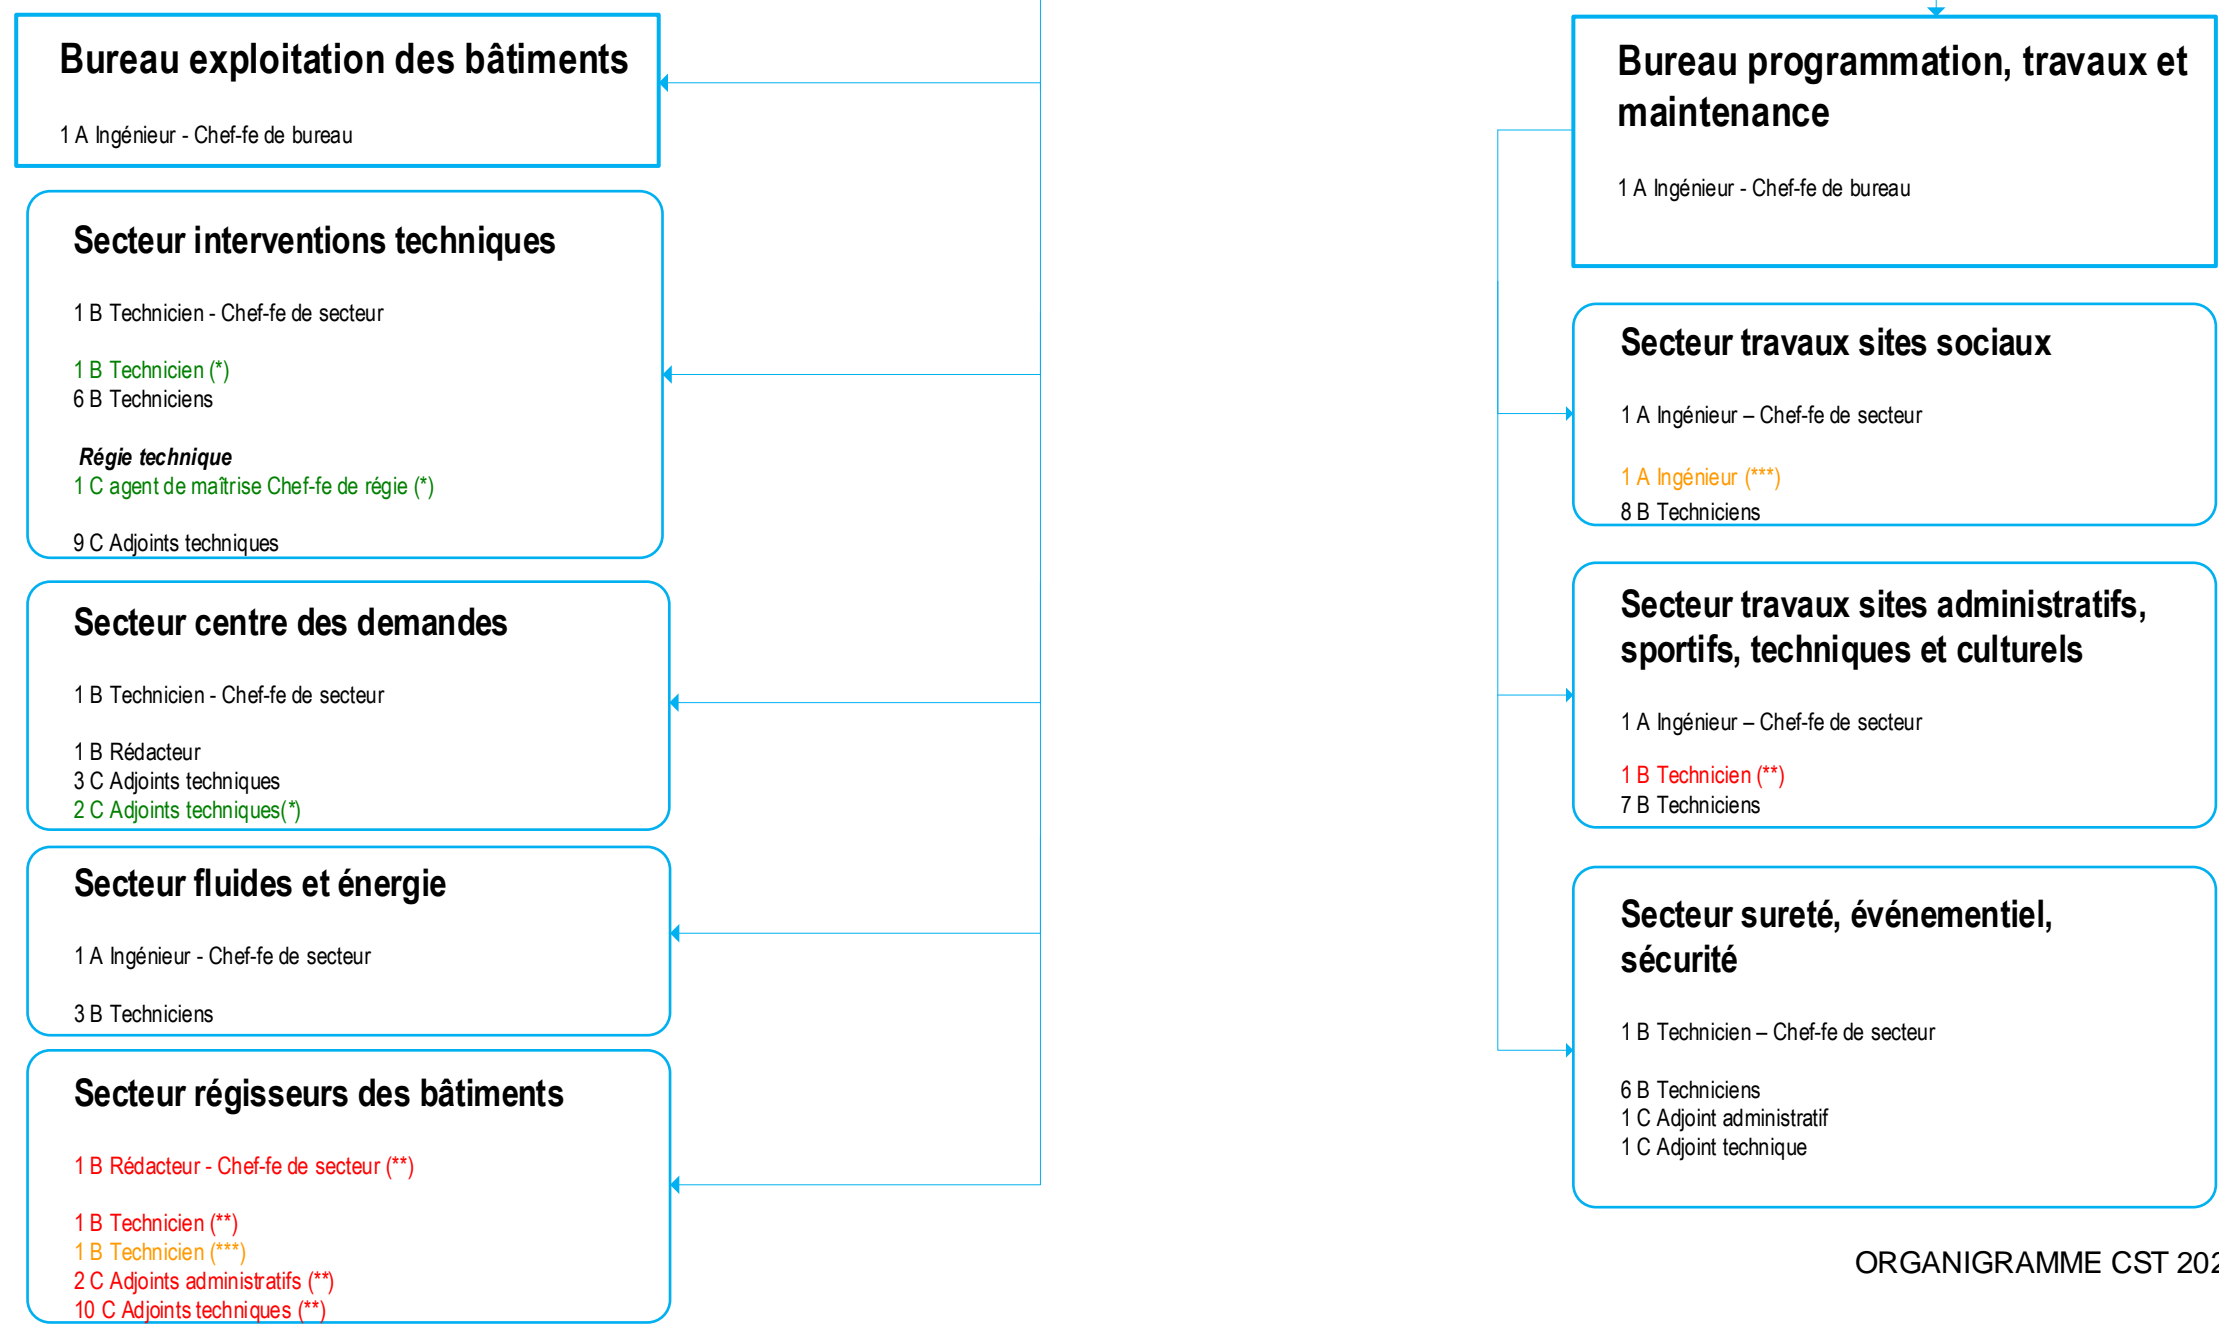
Bureau exploitation des bâtiments

1 A Ingénieur - Chef-fe de bureau

Secteur interventions techniques

1 B Technicien - Chef-fe de secteur

1 B Technicien (*)
6 B Techniciens

Régie technique
1 C agent de maîtrise Chef-fe de régie (*)

9 C Adjoints techniques

Secteur centre des demandes

1 B Technicien - Chef-fe de secteur

1 B Rédacteur
3 C Adjoints techniques
2 C Adjoints techniques(*)

Secteur fluides et énergie

1 A Ingénieur - Chef-fe de secteur

3 B Techniciens

Secteur régisseurs des bâtiments

1 B Rédacteur - Chef-fe de secteur (**)

1 B Technicien (**)
1 B Technicien (***)
2 C Adjoints administratifs (**)
10 C Adjoints techniques (**)

Bureau programmation, travaux et maintenance

1 A Ingénieur - Chef-fe de bureau

Secteur travaux sites sociaux

1 A Ingénieur – Chef-fe de secteur

1 A Ingénieur (***)
8 B Techniciens

Secteur travaux sites administratifs, sportifs, techniques et culturels

1 A Ingénieur – Chef-fe de secteur

1 B Technicien (**)
7 B Techniciens

Secteur sureté, événementiel, sécurité

1 B Technicien – Chef-fe de secteur

6 B Techniciens
1 C Adjoint administratif
1 C Adjoint technique

ORGANIGRAMME CST 20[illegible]